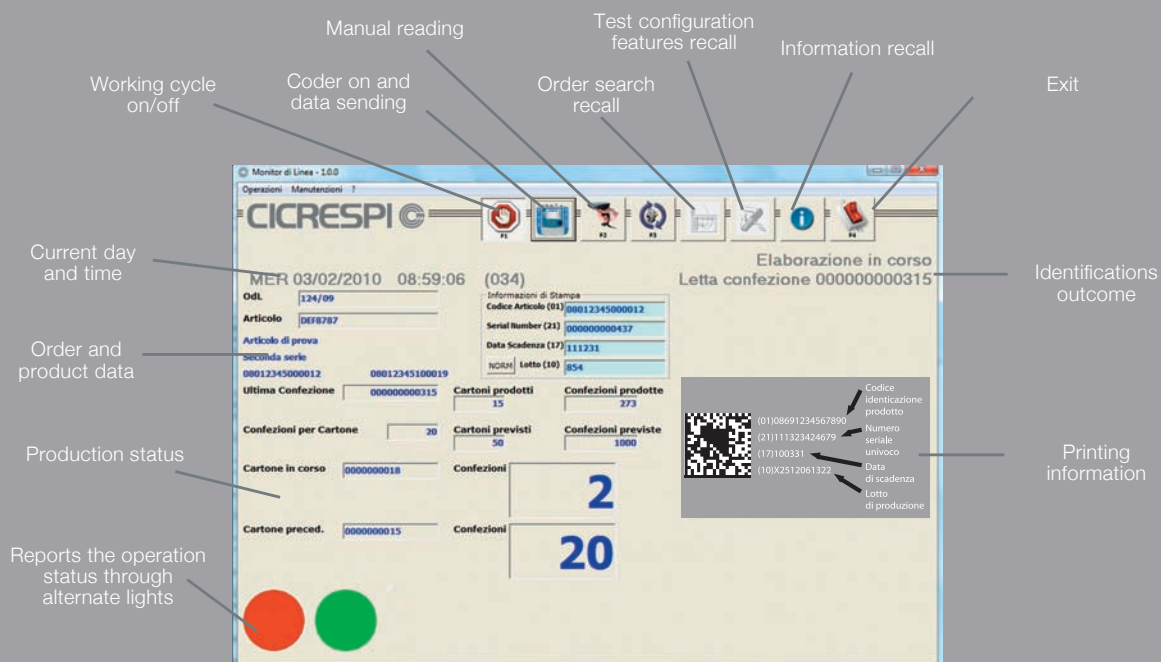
Manual reading

Test configuration features recall

Information recall

Working cycle on/off

Coder on and data sending

Order search recall

Exit

Monitor di Linea - 1.0.0

Operazioni Manutenzioni ?

CICRESPI

F1 F2 F3 F4

Current day and time

MER 03/02/2010 08:59:06 (034)

Elaborazione in corso

Letta confezione 000000000315

Identifications outcome

OdL 124/09

Articolo DEF8787

Articolo di prova

Seconda serie

08012345000012 08012345100019

Order and product data

Informazioni di Stampa

Codice Articolo (01) 08012345000012

Serial Number (21) 000000000437

Data Scadenza (17) 111231

NORM Lotto (10) 854

Ultima Confezione 000000000315

Cartoni prodotti 15

Confezioni prodotte 273

Confezioni per Cartone 20

Cartoni previsti 50

Confezioni previste 1000

Production status

Cartone in corso 0000000018

Confezioni 2

Cartone preced. 0000000015

Confezioni 20

(01)08691234567890

(21)111323424679

(17)100331

(10)X2512061322

Codice identicazione prodotto

Numero seriale univoco

Data di scadenza

Lotto di produzione

Printing information

Reports the operation status through alternate lights